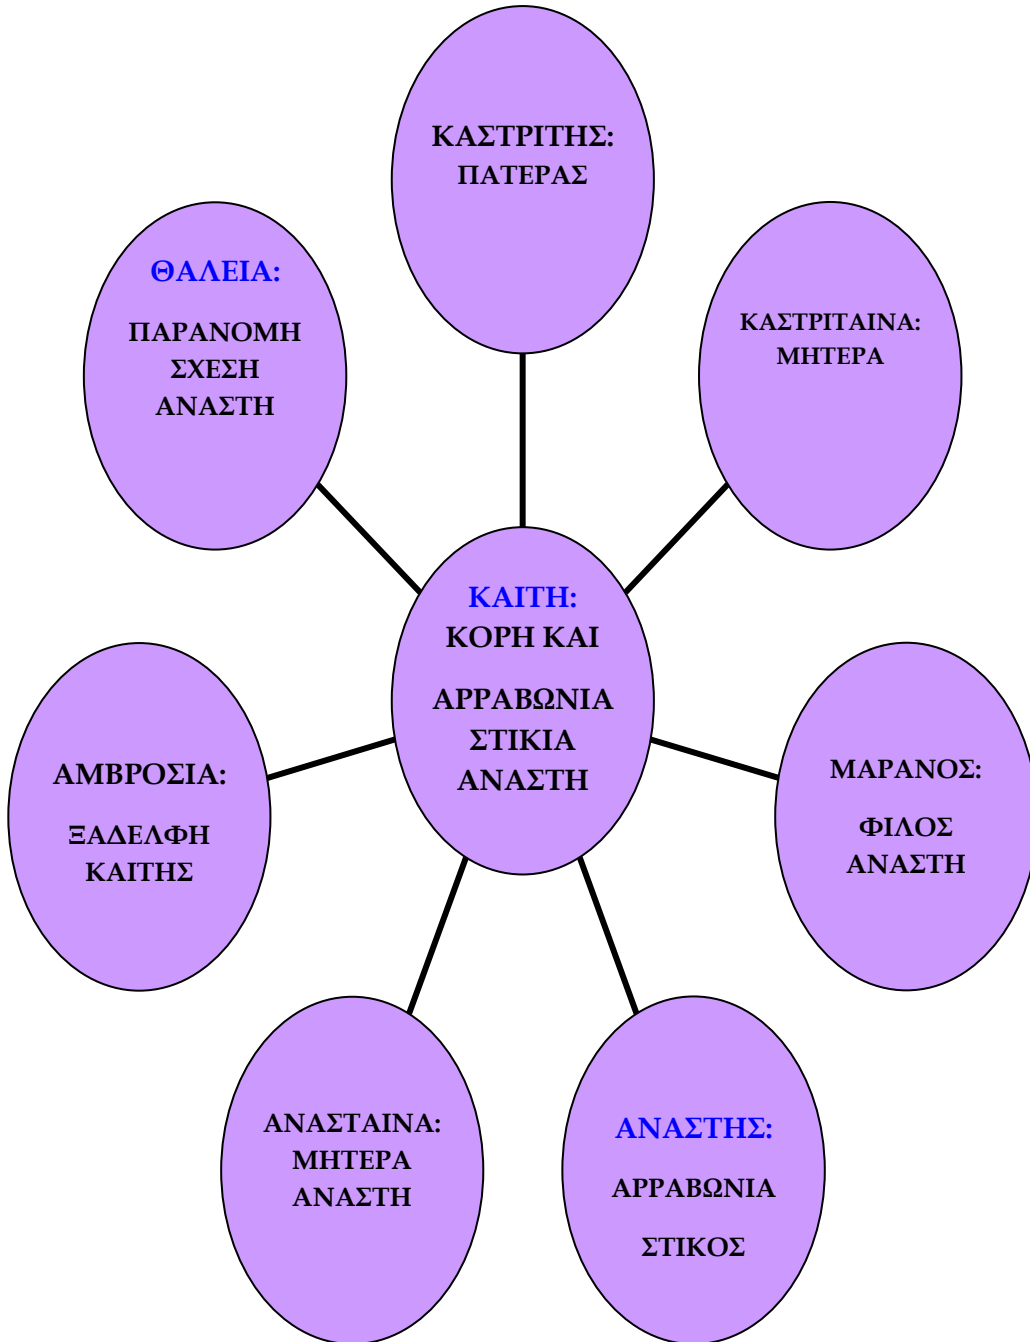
ΚΑΣΤΡΙΤΗΣ: ΠΑΤΕΡΑΣ

ΘΑΛΕΙΑ:
ΠΑΡΑΝΟΜΗ ΣΧΕΣΗ ΑΝΑΣΤΗ

ΚΑΣΤΡΙΤΑΙΝΑ: ΜΗΤΕΡΑ

ΚΑΙΤΗ:
ΚΟΡΗ ΚΑΙ
ΑΡΡΑΒΩΝΙΑΣΤΙΚΙΑ ΑΝΑΣΤΗ

ΑΜΒΡΟΣΙΑ:
ΞΑΔΕΛΦΗ ΚΑΙΤΗΣ

ΜΑΡΑΝΟΣ:
ΦΙΛΟΣ ΑΝΑΣΤΗ

ΑΝΑΣΤΑΙΝΑ: ΜΗΤΕΡΑ ΑΝΑΣΤΗ

ΑΝΑΣΤΗΣ:
ΑΡΡΑΒΩΝΙΑΣΤΙΚΟΣ